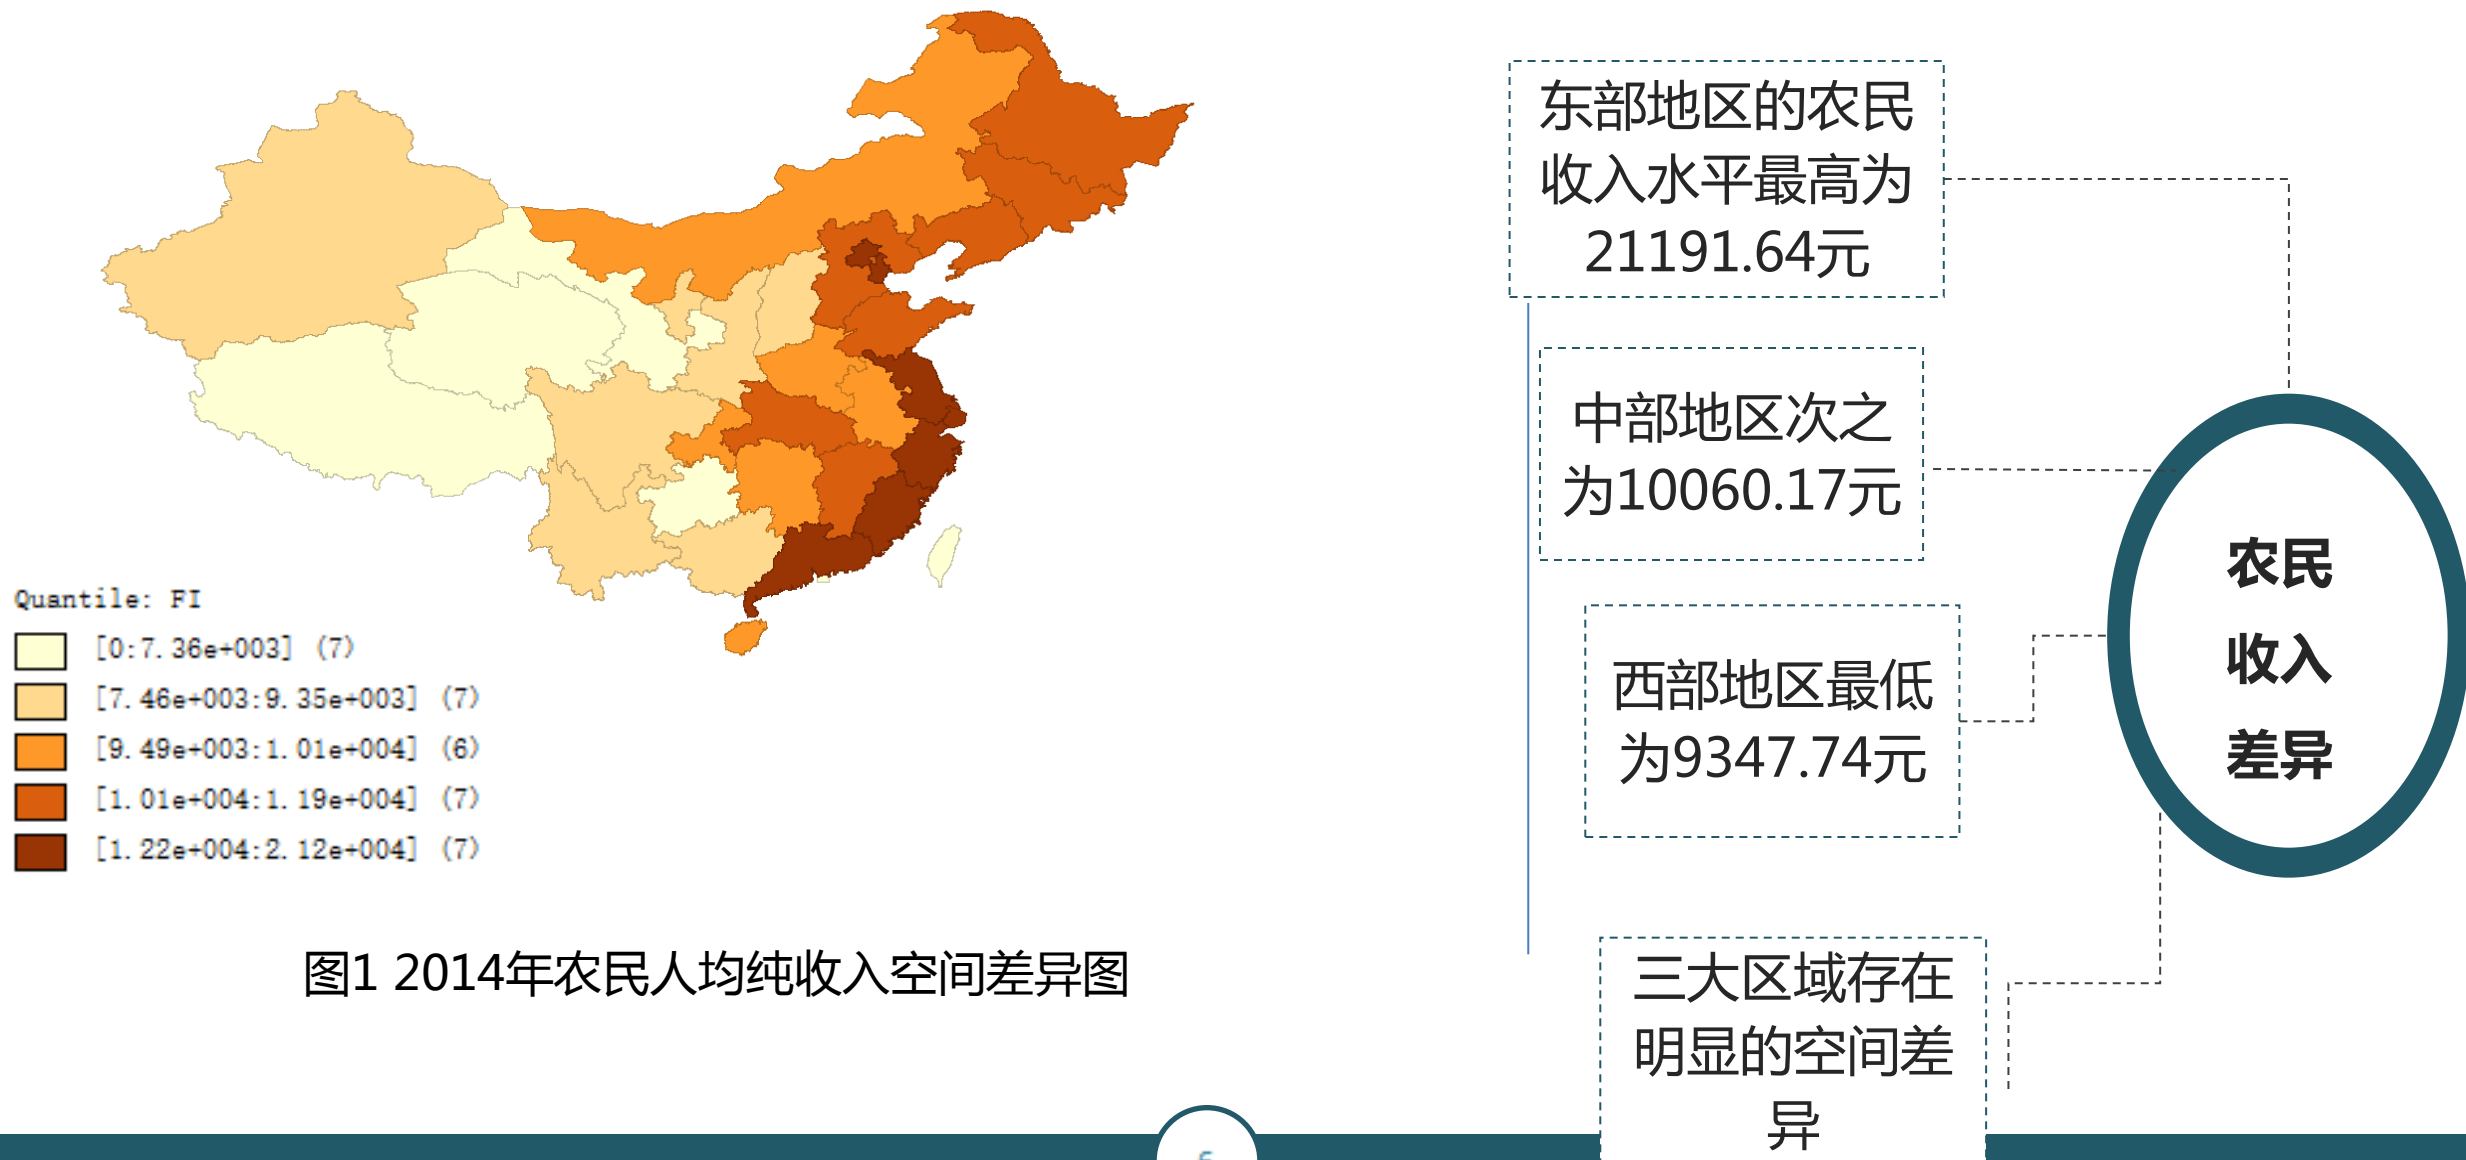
Quantile: FI
[0:7.36e+003] (7)
[7.46e+003:9.35e+003] (7)
[9.49e+003:1.01e+004] (6)
[1.01e+004:1.19e+004] (7)
[1.22e+004:2.12e+004] (7)

图1 2014年农民人均纯收入空间差异图

东部地区的农民收入水平最高为21191.64元

中部地区次之为10060.17元

西部地区最低为9347.74元

三大区域存在明显的空间差异

农民
收入
差异

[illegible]